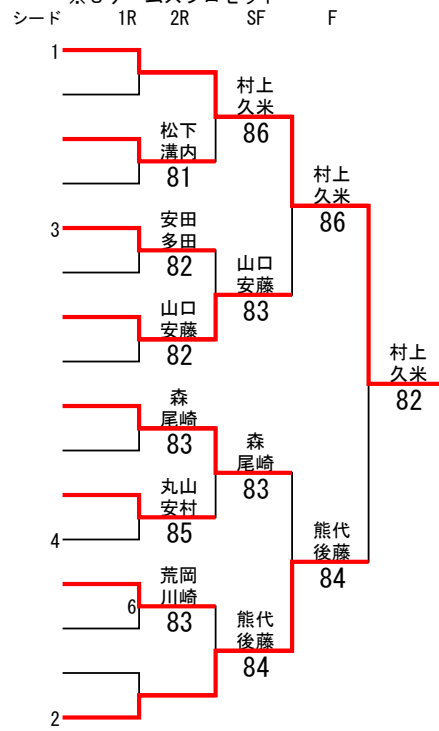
シード 1R 2R SF F

1

松下
溝内
81

村上
久米
86

村上
久米
86

3

安田
多田
82

山口
安藤
82

山口
安藤
83

村上
久米
82

森
尾崎
83

丸山
安村
85

4

森
尾崎
83

熊代
後藤
84

荒岡
川崎
83

6

熊代
後藤
84

2